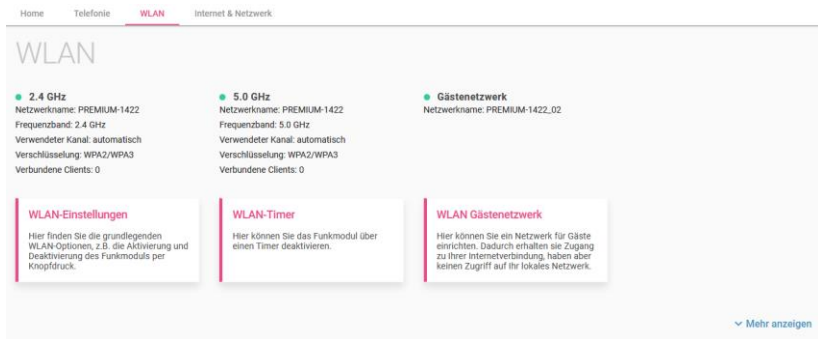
Home Telefonie WLAN Internet & Netzwerk

WLAN

2.4 GHz
Netzwerkname: PREMIUM-1422
Frequenzband: 2.4 GHz
Verwendeter Kanal: automatisch
Verschlüsselung: WPA2/WPA3
Verbundene Clients: 0

5.0 GHz
Netzwerkname: PREMIUM-1422
Frequenzband: 5.0 GHz
Verwendeter Kanal: automatisch
Verschlüsselung: WPA2/WPA3
Verbundene Clients: 0

Gästenetzwerk
Netzwerkname: PREMIUM-1422_02

WLAN-Einstellungen
Hier finden Sie die grundlegenden WLAN-Optionen, z.B. die Aktivierung und Deaktivierung des Funkmoduls per Knopfdruck.

WLAN-Timer
Hier können Sie das Funkmodul über einen Timer deaktivieren.

WLAN Gästenetzwerk
Hier können Sie ein Netzwerk für Gäste einrichten. Dadurch erhalten sie Zugang zu Ihrer Internetverbindung, haben aber keinen Zugriff auf Ihr lokales Netzwerk.

Mehr anzeigen